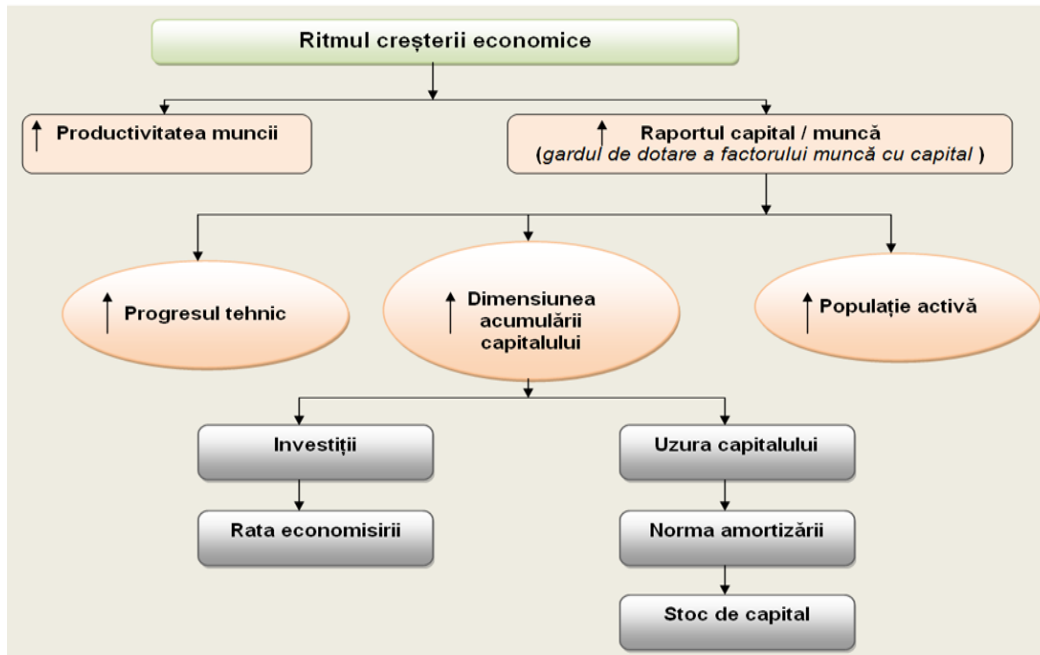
Ritmul creşterii economice

↑ Productivitatea muncii

↑ Raportul capital / muncă
(gardul de dotare a factorului muncă cu capital )

↑ Progresul tehnic

↑ Dimensiunea acumulării capitalului

↑ Populaţie activă

Investiţii

Rata economisirii

Uzura capitalului

Norma amortizării

Stoc de capital